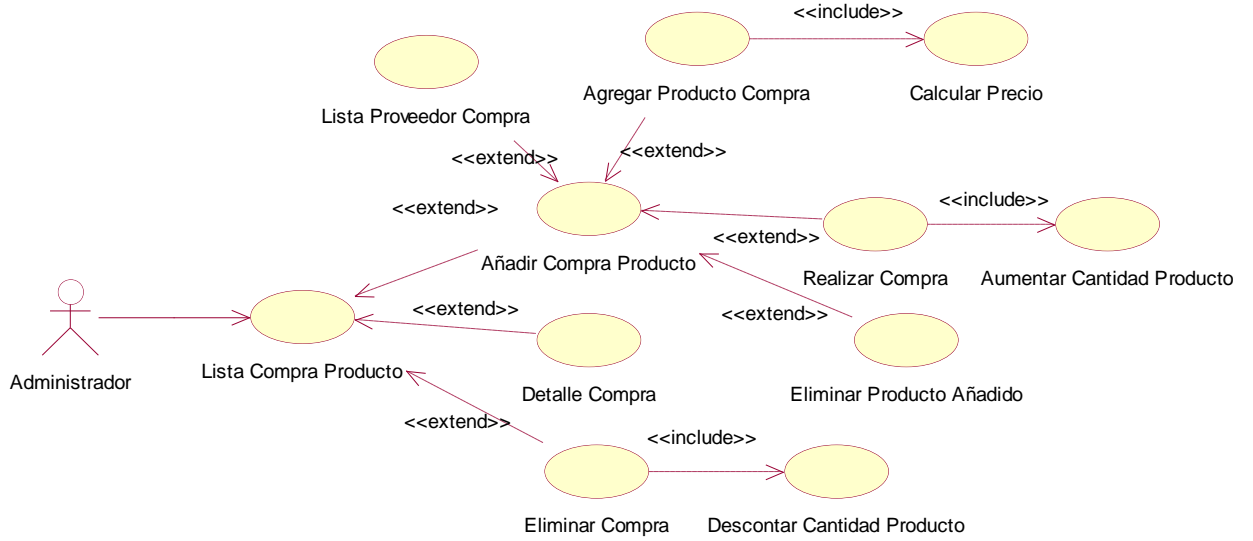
<<include>>

Agregar Producto Compra

Calcular Precio

Lista Proveedor Compra

<<extend>>

<<extend>>

<<extend>>

<<include>>

<<extend>>

Añadir Compra Producto

Realizar Compra

Aumentar Cantidad Producto

<<extend>>

<<extend>>

Administrador

Lista Compra Producto

Detalle Compra

Eliminar Producto Añadido

<<extend>>

<<include>>

Eliminar Compra

Descontar Cantidad Producto